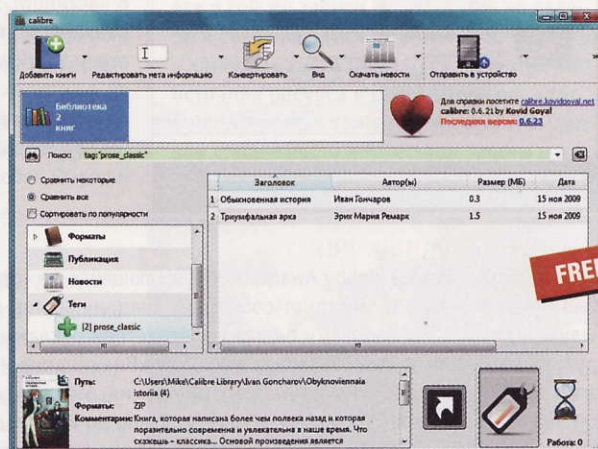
calibre

Добавить книги
Редактировать мета информацию
Конвертировать
Вид
Скачать новости
Отправить в устройство

Библиотека
2
книг

Для справки посетите calibre.kovidgoyal.net
calibre: 0.6.21 by Kovid Goyal
Последняя версия: 0.6.23

Поиск: tag:"prose_classic"

Сравнить некоторые
Сравнить все
Сортировать по популярности

Форматы
Публикация
Новости
Теги
[2] prose_classic

| | Заголовок | Автор(ы) | Размер (МБ) | Дата |
|---|---|---|---|---|
| 1 | Обыкновенная история | Иван Гончаров | 0.3 | 15 ноя 2009 |
| 2 | Триумфальная арка | Эрих Мария Ремарк | 1.5 | 15 ноя 2009 |

FREE

Путь: C:\Users\Mike\Calibre Library\Ivan Goncharov\Obyknoviennaia istoria (4)
Форматы: ZIP
Комментарии: Книга, которая написана более чем полвека назад и которая поразительно современна и увлекательна в наше время. Что скажешь – классика... Основой произведения является

Работы: 0